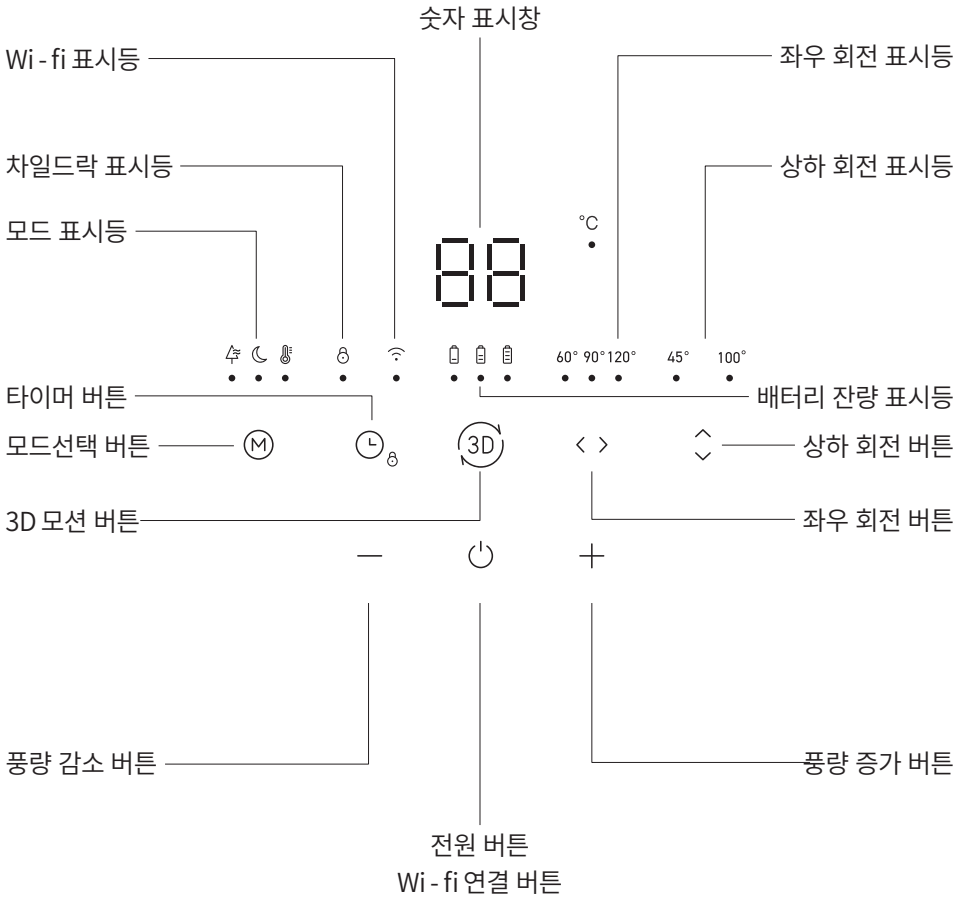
숫자 표시창

Wi - fi 표시등

좌우 회전 표시등

차일드락 표시등

상하 회전 표시등

모드 표시등

°C

88

60° 90° 120° 45° 100°

타이머 버튼

배터리 잔량 표시등

모드선택 버튼

M

3D

상하 회전 버튼

3D 모션 버튼

좌우 회전 버튼

풍량 감소 버튼

풍량 증가 버튼

전원 버튼
Wi - fi 연결 버튼